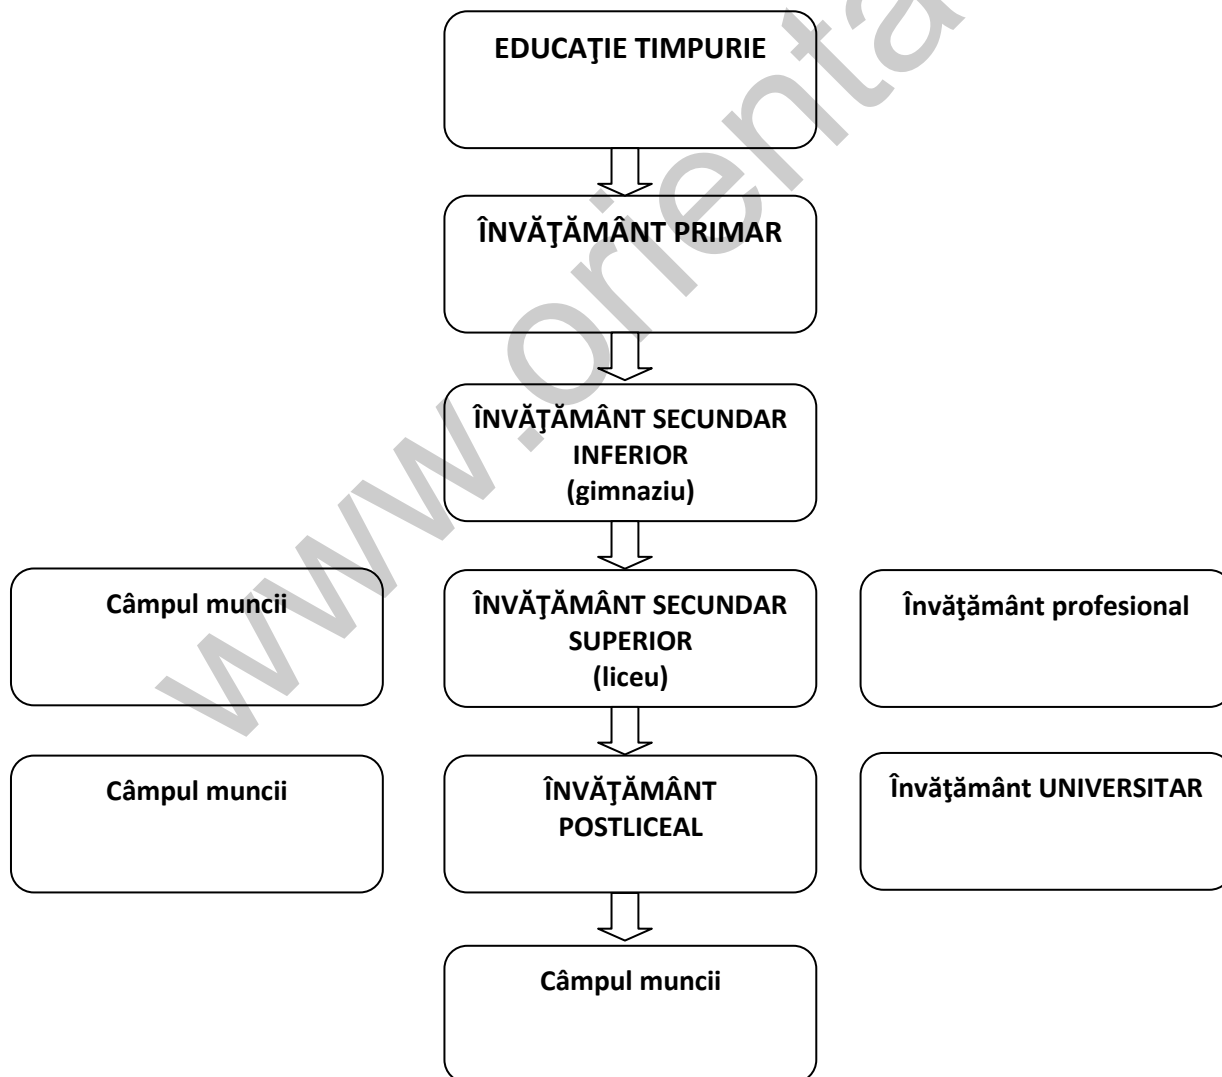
EDUCAŢIE TIMPURIE

ÎNVĂŢĂMÂNT PRIMAR

ÎNVĂŢĂMÂNT SECUNDAR INFERIOR
(gimnaziu)

Câmpul muncii

ÎNVĂŢĂMÂNT SECUNDAR SUPERIOR
(liceu)

Învăţământ profesional

Câmpul muncii

ÎNVĂŢĂMÂNT POSTLICEAL

Învăţământ UNIVERSITAR

Câmpul muncii

www.orienta